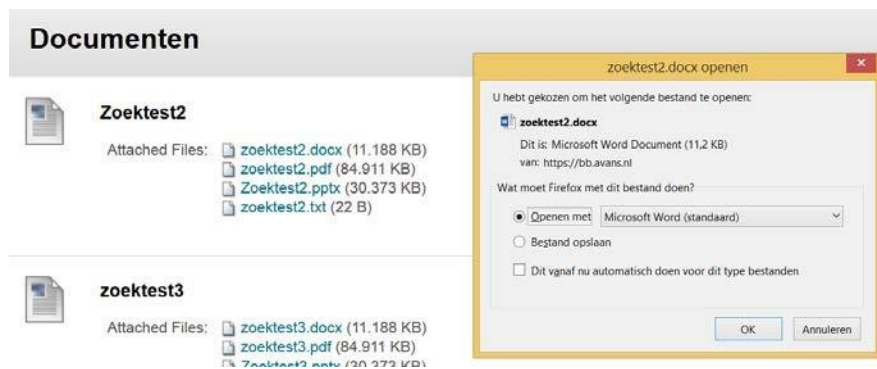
Documenten

Zoektest2

Attached Files: zoektest2.docx (11.188 KB)
zoektest2.pdf (84.911 KB)
Zoektest2.pptx (30.373 KB)
zoektest2.txt (22 B)

zoektest3

Attached Files: zoektest3.docx (11.188 KB)
zoektest3.pdf (84.911 KB)
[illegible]

zoektest2.docx openen

U hebt gekozen om het volgende bestand te openen:

zoektest2.docx

Dit is: Microsoft Word Document (11,2 KB)
van: https://bb.avans.nl

Wat moet Firefox met dit bestand doen?

Openen met Microsoft Word (standaard)

Bestand opslaan

Dit vanaf nu automatisch doen voor dit type bestanden

OK Annuleren